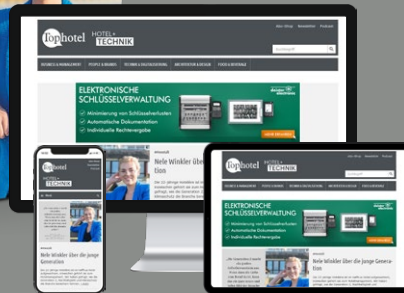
Tophotel HOTEL+ TECHNIK

BUSINESS & MANAGEMENT PEOPLE & BRANDS TECHNIK & DIGITALISIERUNG ARCHITEKTUR & DESIGN FOOD & BEVERAGE

ELEKTRONISCHE SCHLÜSSELVERWALTUNG
Minimierung von Schlüsselverlusten
Automatische Dokumentation
Individuelle Rechtevergabe

Nele Winkler über die junge Generation

Tophotel HOTEL+ TECHNIK

ELEKTRONISCHE SCHLÜSSELVERWALTUNG
Minimierung von Schlüsselverlusten
Automatische Dokumentation
Individuelle Rechtevergabe

Nele Winkler über die junge Generation

Tophotel HOTEL+ TECHNIK

Nele Winkler über die junge Generation